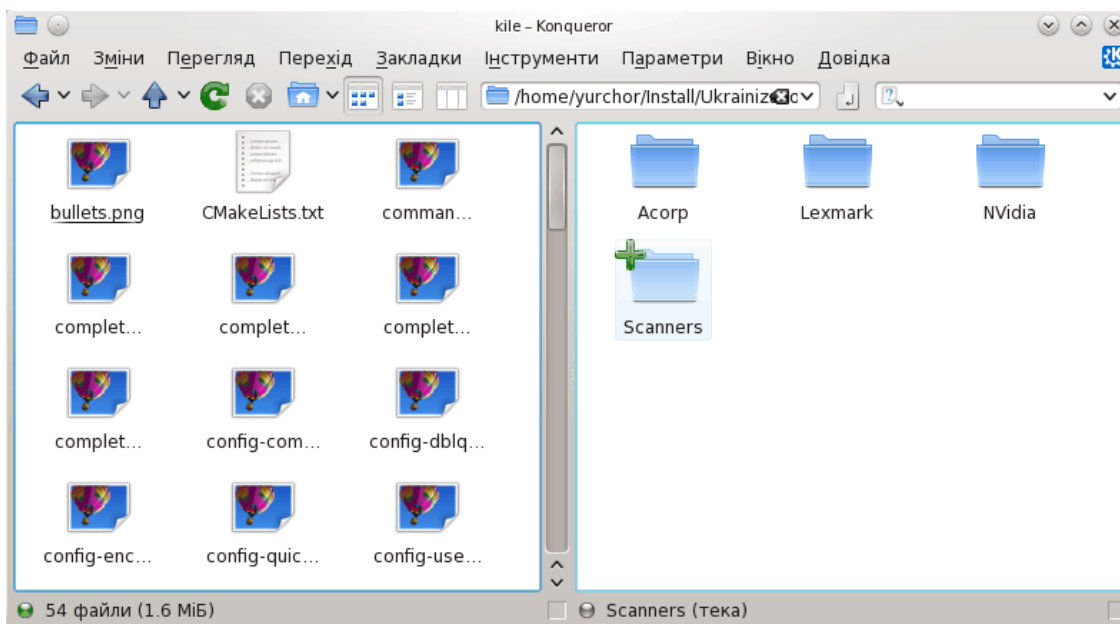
kile – Konqueror

Файл Зміни Перегляд Перехід Закладки Інструменти Параметри Вікно Довідка

/home/yurchor/Install/Ukrainiz

bullets.png
CMakeLists.txt
comman…
complet…
complet…
complet…
complet…
config-com…
config-dblq…
config-enc…
config-quic…
config-use…

Acorp
Lexmark
NVidia
Scanners

54 файли (1.6 МіБ)
Scanners (тека)